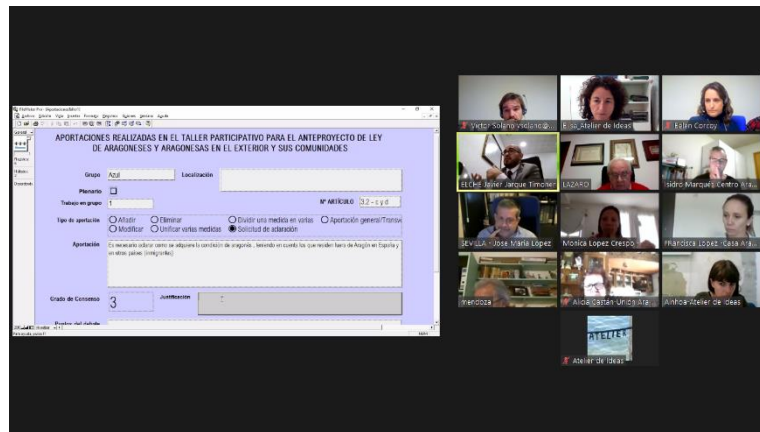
APORTACIONES REALIZADAS EN EL TALLER PARTICIPATIVO PARA EL ANTEPROYECTO DE LEY DE ARAGONESES Y ARAGONESAS EN EL EXTERIOR Y SUS COMUNIDADES

Grupo Azul
Localización
Plenario
Trabajo en grupo 1
Nº ARTÍCULO 32-syd
Tipo de aportación
Añadir
Eliminar
Dividir una medida en varias
Aportación general/Transv
Modificar
Unificar varias medidas
Solicitud de aclaración
Aportación
Es necesario aclarar como se adquiere la condición de aragonés... teniendo en cuenta los que residen fuera de Aragón en España y en otros países (inmigrantes)
Grado de Consenso 3
Justificación

Victor Solano
Elisa_Atelier de Ideas
Belén Corcoy
ELCHE-Javier Jarque Timoner
LAZARO
Isidro Marqués Centro Ara...
SEVILLA - José María López
Mónica López Crespo
Francisca López - Casa Ara...
mendoza
Alicia Castán- Unión Ara...
Ainhoa-Atelier de Ideas
Atelier de Ideas